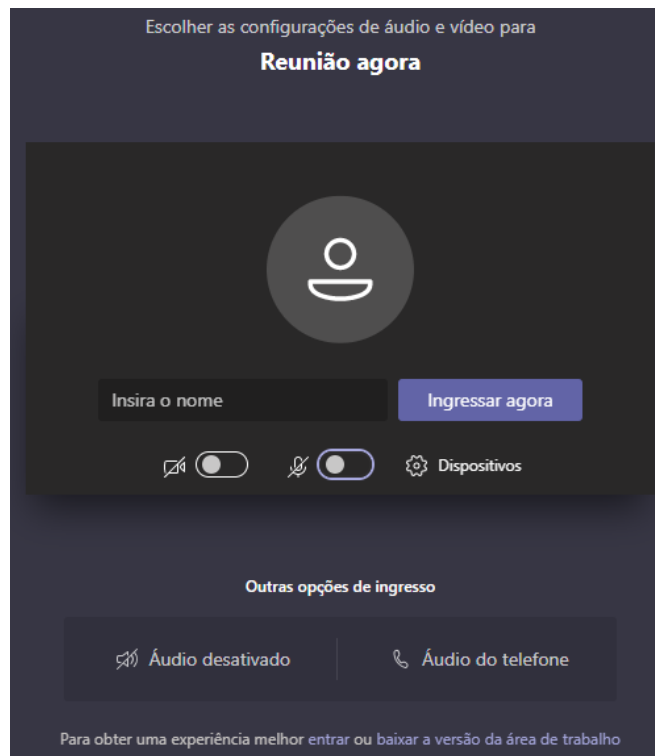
Escolher as configurações de áudio e vídeo para

Reunião agora

Insira o nome

Ingressar agora

Dispositivos

Outras opções de ingresso

Áudio desativado

Áudio do telefone

Para obter uma experiência melhor entrar ou baixar a versão da área de trabalho